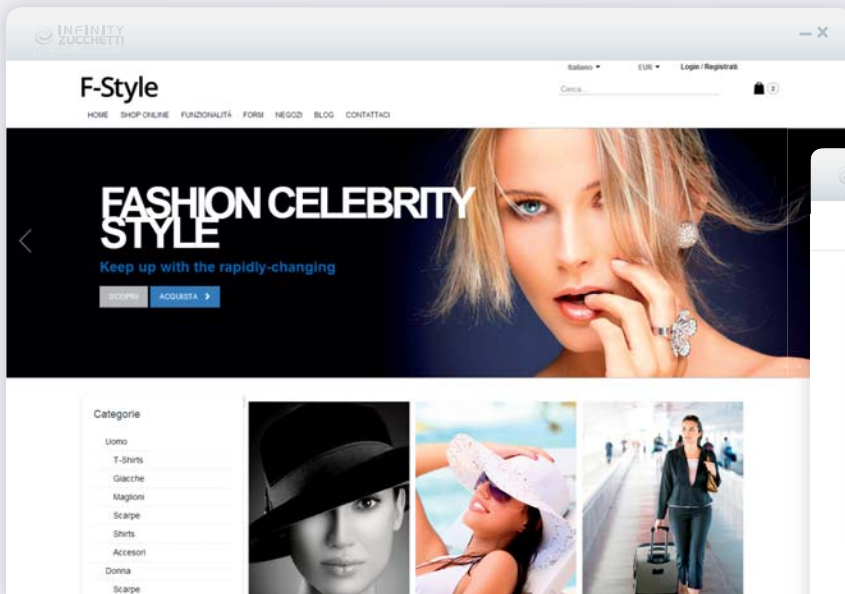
INFINITY ZUCCHETTI

F-Style

Italiano EUR Login / Registrati

Cerca...

2

HOME SHOP ONLINE FUNZIONALITÀ FORM NEGOZI BLOG CONTATTACI

FASHION CELEBRITY STYLE

Keep up with the rapidly-changing

SCOPRI ACQUISTA

Categorie

Uomo

T-Shirts

Giacche

Maglioni

Scarpe

Shirts

Accesori

Donna

Scarpe